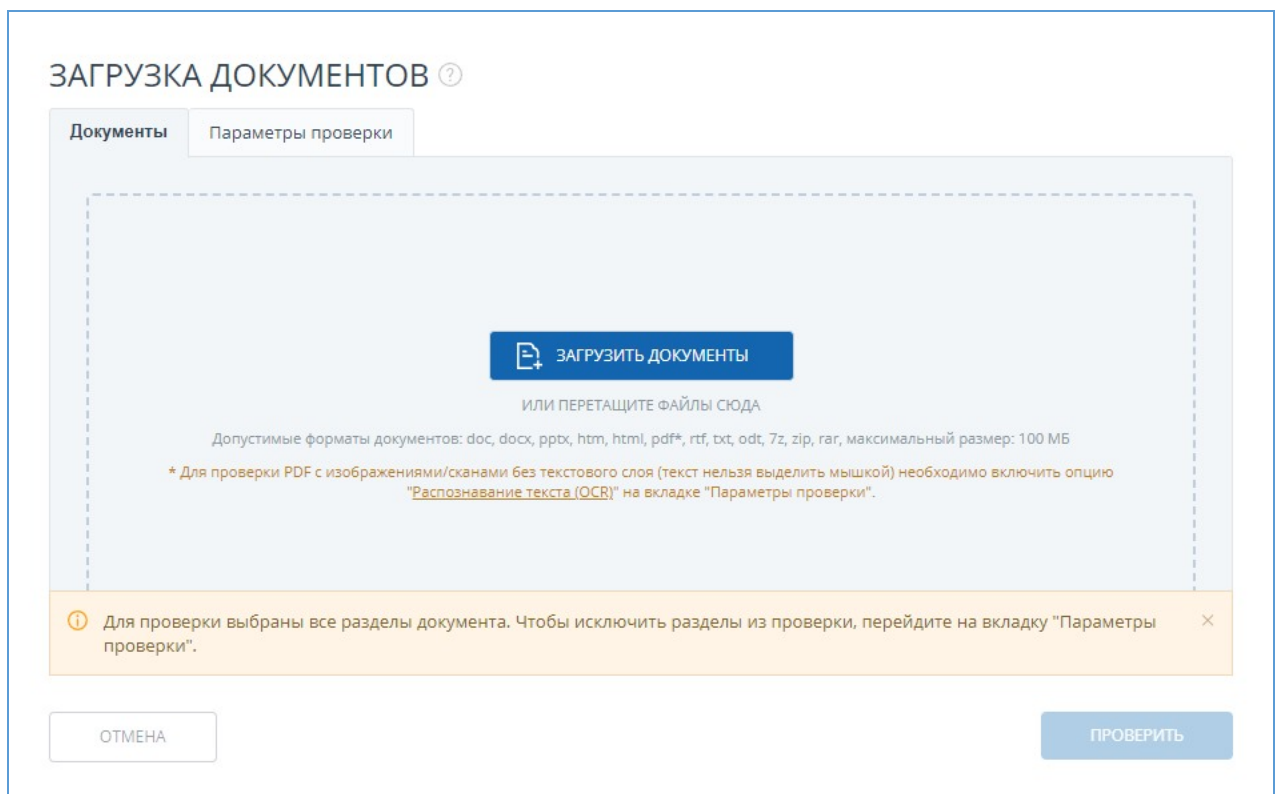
ЗАГРУЗКА ДОКУМЕНТОВ

Документы

Параметры проверки

ЗАГРУЗИТЬ ДОКУМЕНТЫ

ИЛИ ПЕРЕТАЩИТЕ ФАЙЛЫ СЮДА

Допустимые форматы документов: doc, docx, pptx, htm, html, pdf*, rtf, txt, odt, 7z, zip, rar, максимальный размер: 100 МБ

* Для проверки PDF с изображениями/сканами без текстового слоя (текст нельзя выделить мышкой) необходимо включить опцию "Распознавание текста (OCR)" на вкладке "Параметры проверки".

Для проверки выбраны все разделы документа. Чтобы исключить разделы из проверки, перейдите на вкладку "Параметры проверки".

ОТМЕНА

ПРОВЕРИТЬ